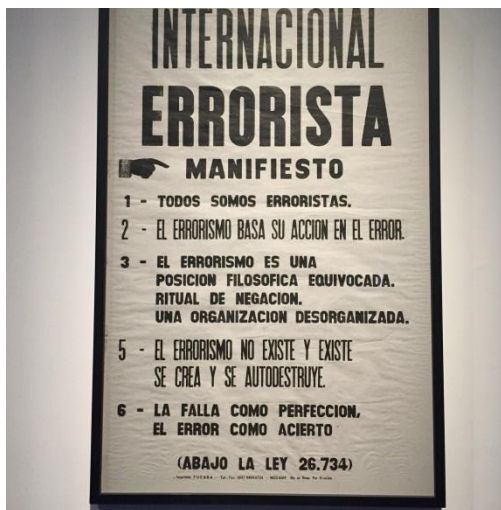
INTERNACIONAL
ERRORISTA

MANIFIESTO

1 - TODOS SOMOS ERRORISTAS.

2 - EL ERRORISMO BASA SU ACCION EN EL ERROR.

3 - EL ERRORISMO ES UNA POSICION FILOSOFICA EQUIVOCADA. RITUAL DE NEGACION. UNA ORGANIZACION DESORGANIZADA.

5 - EL ERRORISMO NO EXISTE Y EXISTE SE CREA Y SE AUTODESTRUYE.

6 - LA FALLA COMO PERFECCION. EL ERROR COMO ACIERTO

(ABAJO LA LEY 26.734)

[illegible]